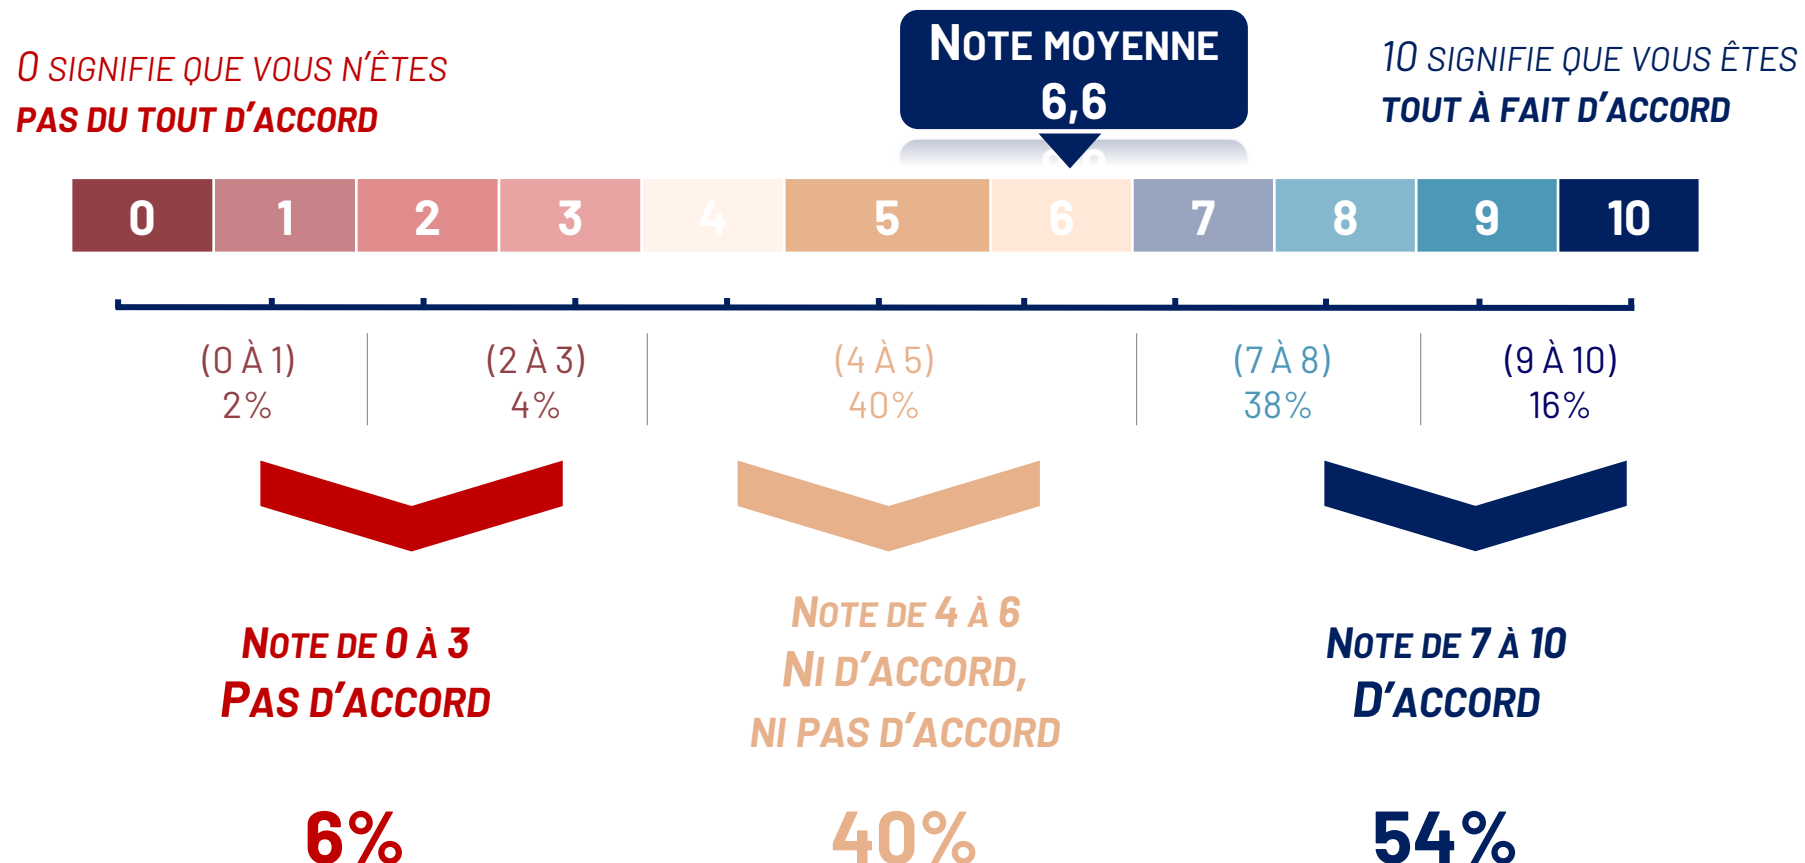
0 SIGNIFIE QUE VOUS N'ÊTES
PAS DU TOUT D'ACCORD

NOTE MOYENNE
6,6

10 SIGNIFIE QUE VOUS ÊTES
TOUT À FAIT D'ACCORD

| 0 | 1 | 2 | 3 | 4 | 5 | 6 | 7 | 8 | 9 | 10 |
|---|---|---|---|---|---|---|---|---|---|---|

(0 À 1)
2%

(2 À 3)
4%

(4 À 5)
40%

(7 À 8)
38%

(9 À 10)
16%

NOTE DE 0 À 3
PAS D'ACCORD

6%

NOTE DE 4 À 6
NI D'ACCORD,
NI PAS D'ACCORD

40%

NOTE DE 7 À 10
D'ACCORD

54%